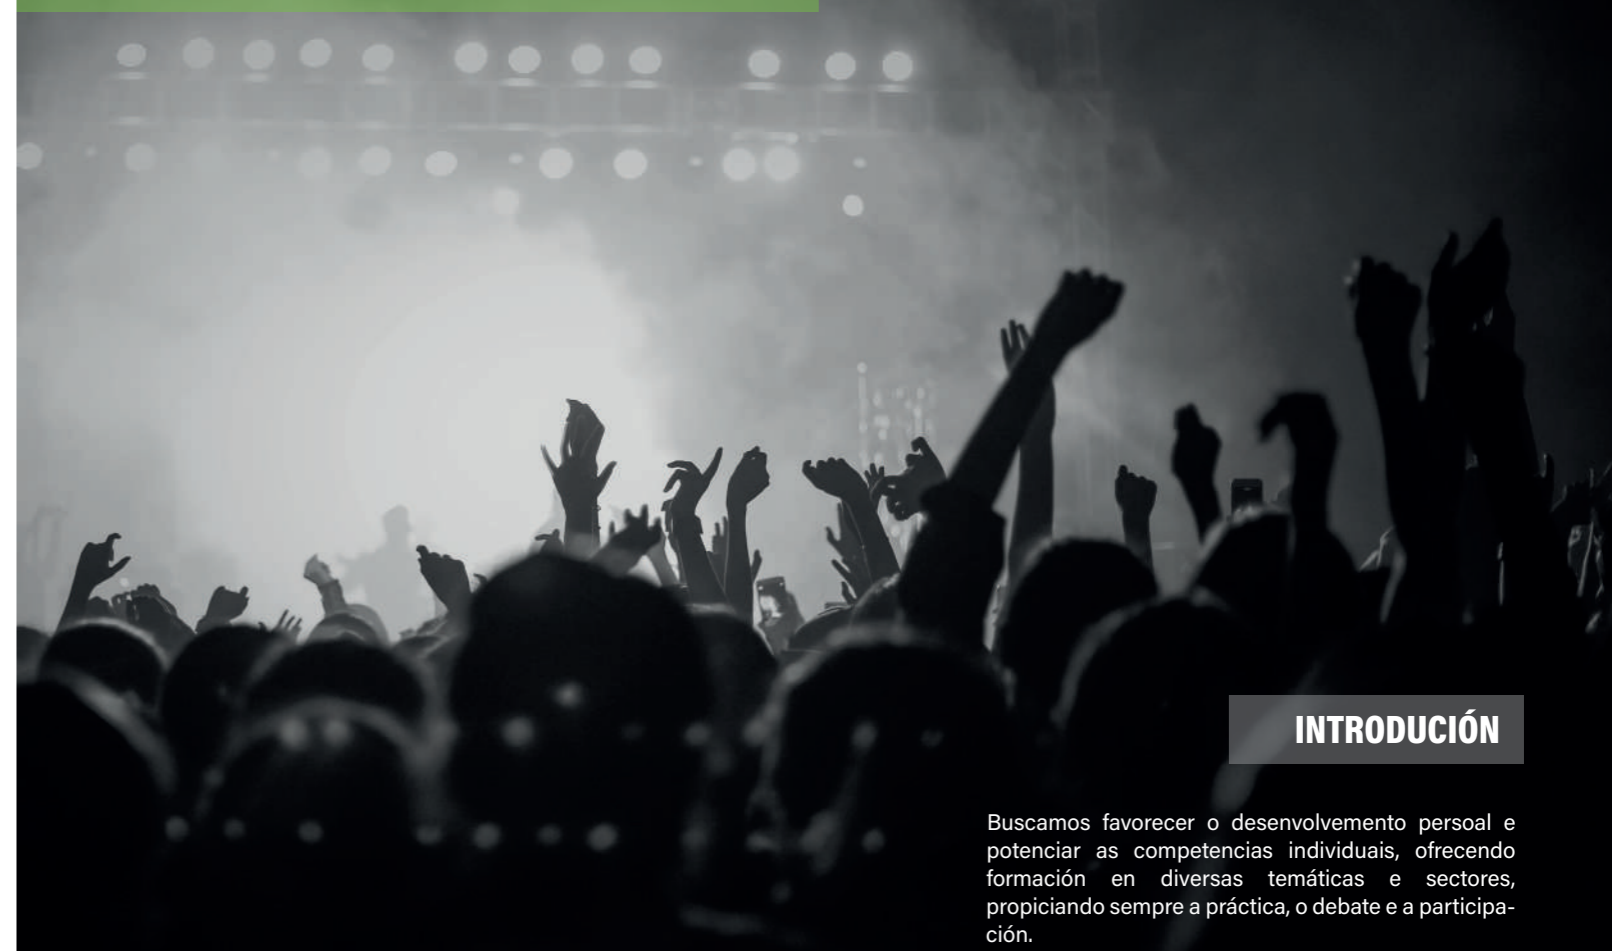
INTRODUCIÓN

Buscamos favorecer o desenvolvemento persoal e potenciar as competencias individuais, ofrecendo formación en diversas temáticas e sectores, propiciando sempre a práctica, o debate e a participación.